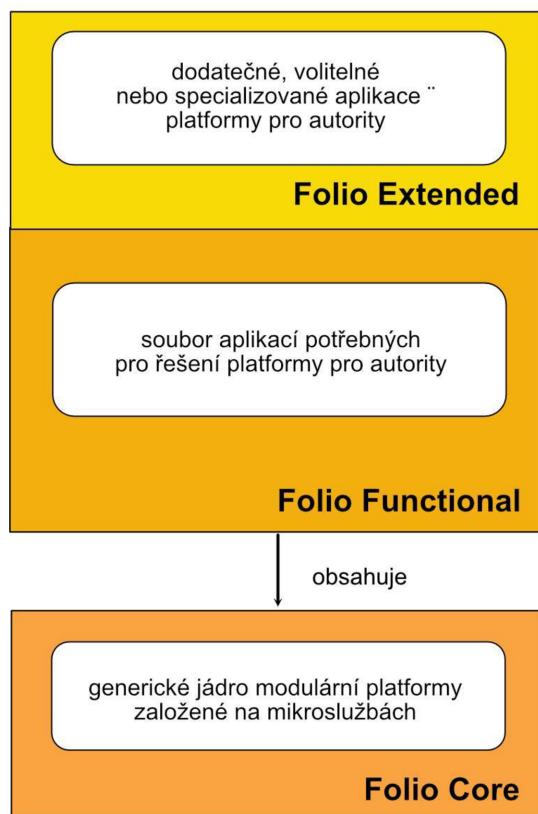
dodatečné, volitelné nebo specializované aplikace ¨ platformy pro autority

Folio Extended

soubor aplikací potřebných pro řešení platformy pro autority

Folio Functional

obsahuje

generické jádro modulární platformy založené na mikroslužbách

Folio Core